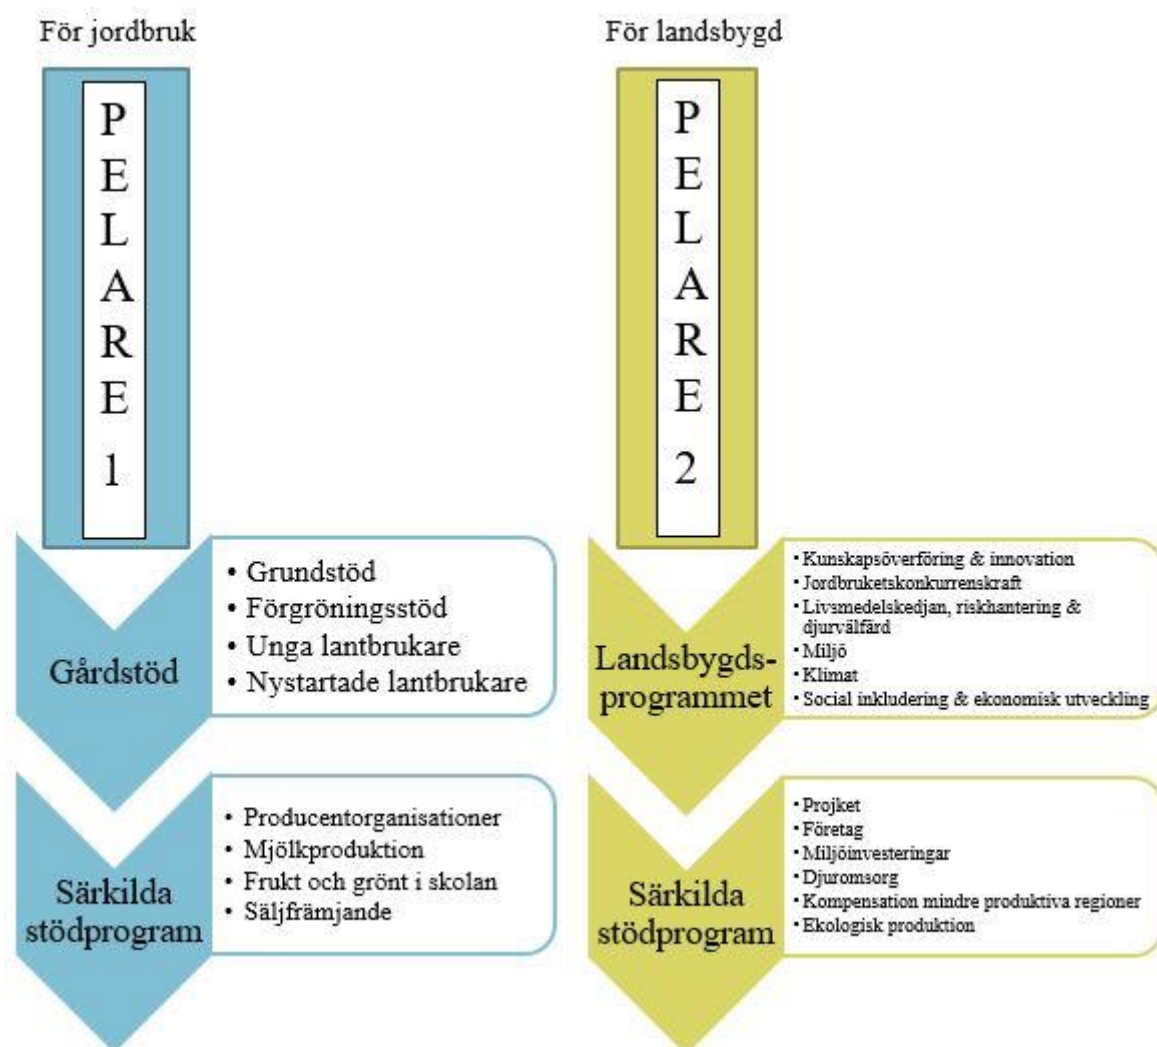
För jordbruk

P
E
L
A
R
E
1

Gårdstöd

• Grundstöd
• Förgröningsstöd
• Unga lantbrukare
• Nystartade lantbrukare

Särkilda stödprogram

• Producentorganisationer
• Mjölkproduktion
• Frukt och grönt i skolan
• Säljfrämjande

För landsbygd

P
E
L
A
R
E
2

Landsbygdsprogrammet

• Kunskapsöverföring & innovation
• Jordbruketskonkurrenskraft
• Livsmedelskedjan, riskhantering & djurvälfärd
• Miljö
• Klimat
• Social inkludering & ekonomisk utveckling

Särkilda stödprogram

• Projket
• Företag
• Miljöinvesteringar
• Djuromsorg
• Kompensation mindre produktiva regioner
• Ekologisk produktion